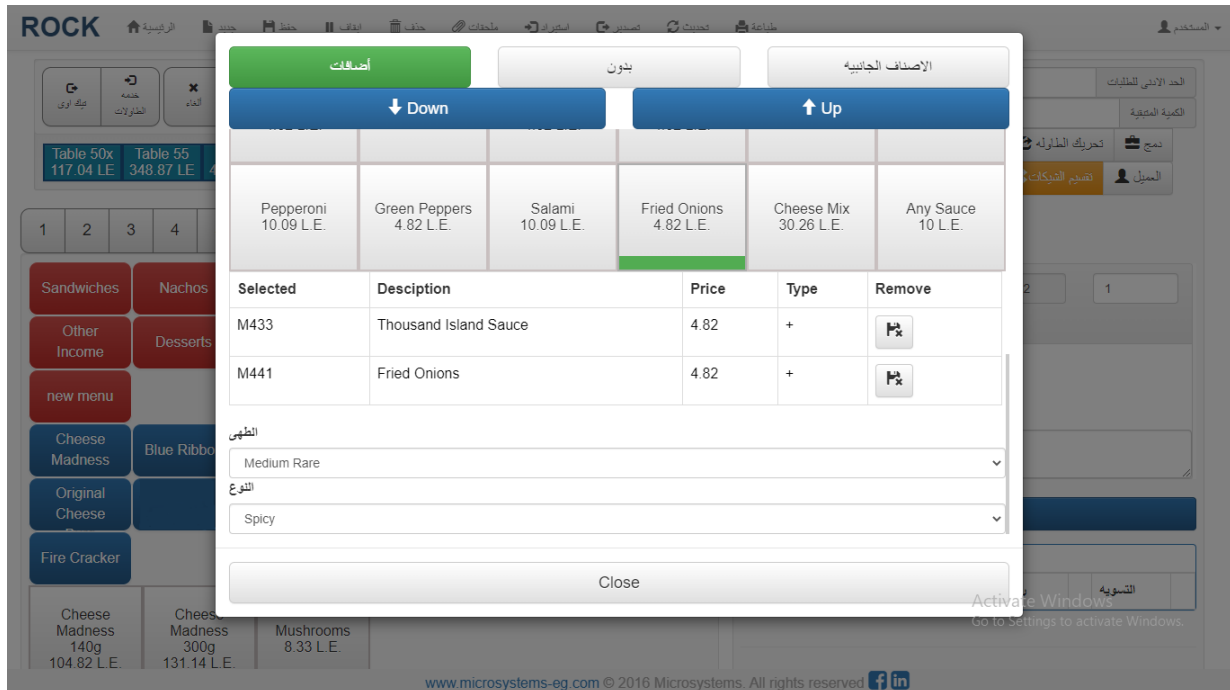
ROCK الرئيسية جديد حفظ ايقاف حذف ملحقات استيراد تصدير تحديث طباعة المستخدم

تيك اوى خدمه الطاولات الغاء

Table 50x 117.04 LE
Table 55 348.87 LE

1 2 3 4

Sandwiches
Nachos
Other Income
Desserts
new menu
Cheese Madness
Blue Ribbo
Original Cheese
Fire Cracker

Cheese Madness 140g 104.82 L.E.
Chees Madness 300g 131.14 L.E.
Mushrooms 8.33 L.E.

الحد الادنى للطلبات
الكمية المضفة
دمج
تحريك الطاوله
العميل
تسجيل الشيكات

2
1

التسويه

أضافات
بدون
الاصناف الجانبيه

Down
Up

Pepperoni 10.09 L.E.
Green Peppers 4.82 L.E.
Salami 10.09 L.E.
Fried Onions 4.82 L.E.
Cheese Mix 30.26 L.E.
Any Sauce 10 L.E.

| Selected | Desciption | Price | Type | Remove |
|---|---|---|---|---|
| M433 | Thousand Island Sauce | 4.82 | + | |
| M441 | Fried Onions | 4.82 | + | |

الطهى
Medium Rare
النوع
Spicy

Close

Activate Windows
Go to Settings to activate Windows.

www.microsystems-eg.com © 2016 Microsystems. All rights reserved